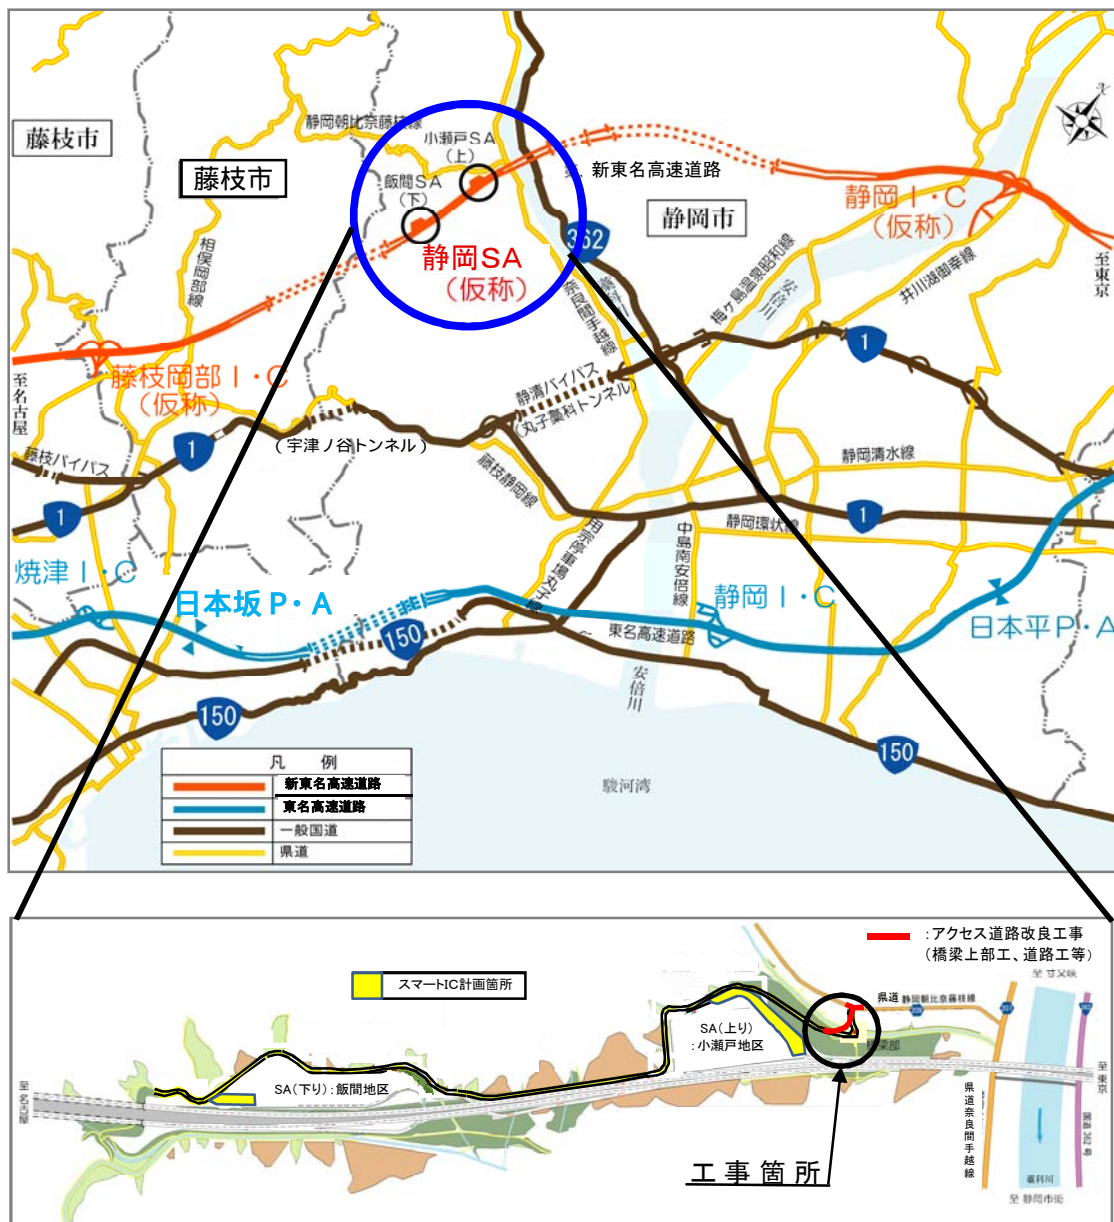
藤枝市

藤枝市

静岡朝比奈藤枝線

小瀬戸SA
(上)

飯間SA
(下)

新東名高速道路

静岡市

静岡SA
(仮称)

362

静岡I・C
(仮称)

至東京

相俣岡部線

梅ケ島温泉昭和線

井川湖御幸線

安倍川

奈良間手越線

藤枝岡部I・C
(仮称)

至名古屋

静清バイパス
(丸子藁科トンネル)

1

1

(宇津ノ谷トンネル)

藤枝バイパス

1

藤枝静岡線

静岡清水線

1

1

静岡環状線

用宗停車場丸子線

中島南安倍線

焼津I・C

日本坂P・A

静岡I・C

150

東名高速道路

日本平P・A

安倍川

150

150

駿河湾

| 凡　例 | |
|---|---|
| | 新東名高速道路 |
| | 東名高速道路 |
| | 一般国道 |
| | 県道 |

:アクセス道路改良工事
(橋梁上部工、道路工等)

スマートIC計画箇所

至 寸又峡

県道 静岡朝比奈藤枝線

SA(上り)
:小瀬戸地区

SA(下り):飯間地区

至名古屋

至東京

県道奈良間手越線

国道362号

藁科川

工事箇所

至 静岡市街